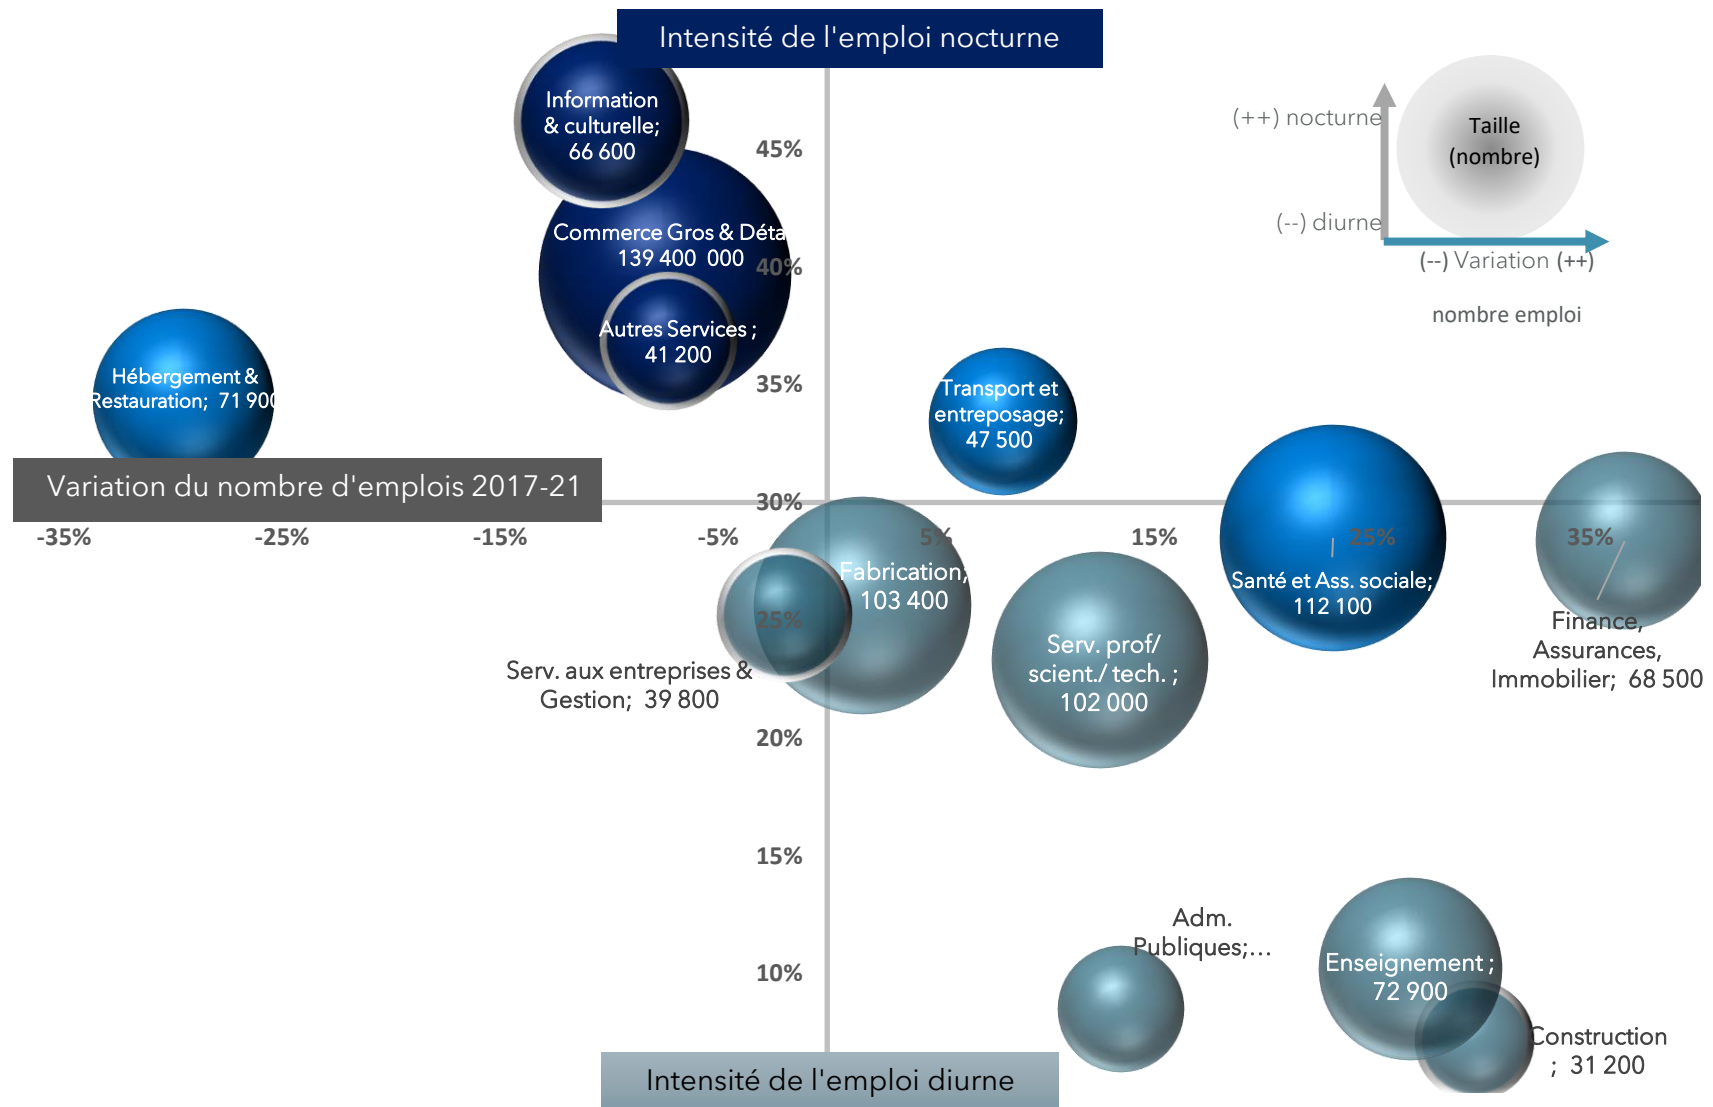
Intensité de l'emploi nocturne

Information & culturelle; 66 600

45%

Commerce Gros & Déta 139 400 000

40%

Autres Services ; 41 200

35%

Hébergement & Restauration; 71 900

Transport et entreposage; 47 500

(++) nocturne

(--) diurne

Taille (nombre)

(--) Variation (++)

nombre emploi

Variation du nombre d'emplois 2017-21

30%

-35%

-25%

-15%

-5%

5%

15%

25%

35%

Fabrication; 103 400

25%

Serv. aux entreprises & Gestion; 39 800

Serv. prof/ scient./ tech. ; 102 000

Santé et Ass. sociale; 112 100

Finance, Assurances, Immobilier; 68 500

20%

15%

10%

Adm. Publiques;...

Enseignement ; 72 900

Construction ; 31 200

Intensité de l'emploi diurne